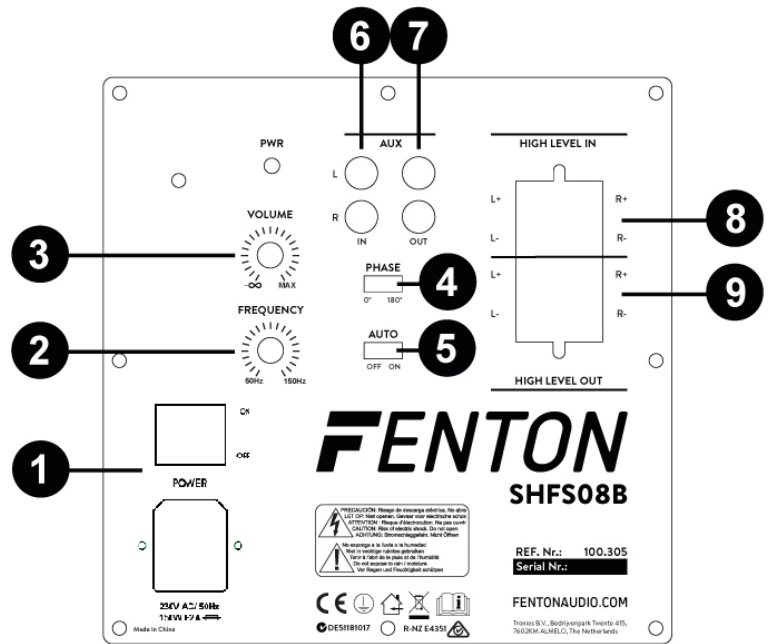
6
7
AUX
PWR
L
R
IN
OUT
HIGH LEVEL IN
L+
R+
L-
R-
8
L+
R+
L-
R-
9
VOLUME
3
$-\infty$
MAX
PHASE
0°
180°
4
FREQUENCY
2
50Hz
150Hz
AUTO
OFF ON
5
HIGH LEVEL OUT
ON
OFF
1
POWER
FENTON
SHFS08B
PRECAUCIÓN: Riesgo de descarga eléctrica. No abrir
LET OP: Niet openen. Gevaar voor elektrische schok
ATTENTION : Risque d'électrocution. Ne pas ouvrir
CAUTION: Risk of electric shock. Do not open
ACHTUNG: Stromschlaggefahr. Nicht Öffnen
No exponga a la lluvia o la humedad
Niet in vochtige ruimtes gebruiken
Tenir à l'abri de la pluie et de l'humidité
Do not expose to rain / moisture
Vor Regen und Feuchtigkeit schützen
REF. Nr.: 100.305
Serial Nr.:
230V AC / 50Hz
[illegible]
Made in China
DE51181017
R-NZ E4351
FENTONAUDIO.COM
Tronios B.V., Bedrijvenpark Twente 415, 7602KM ALMELO, The Netherlands